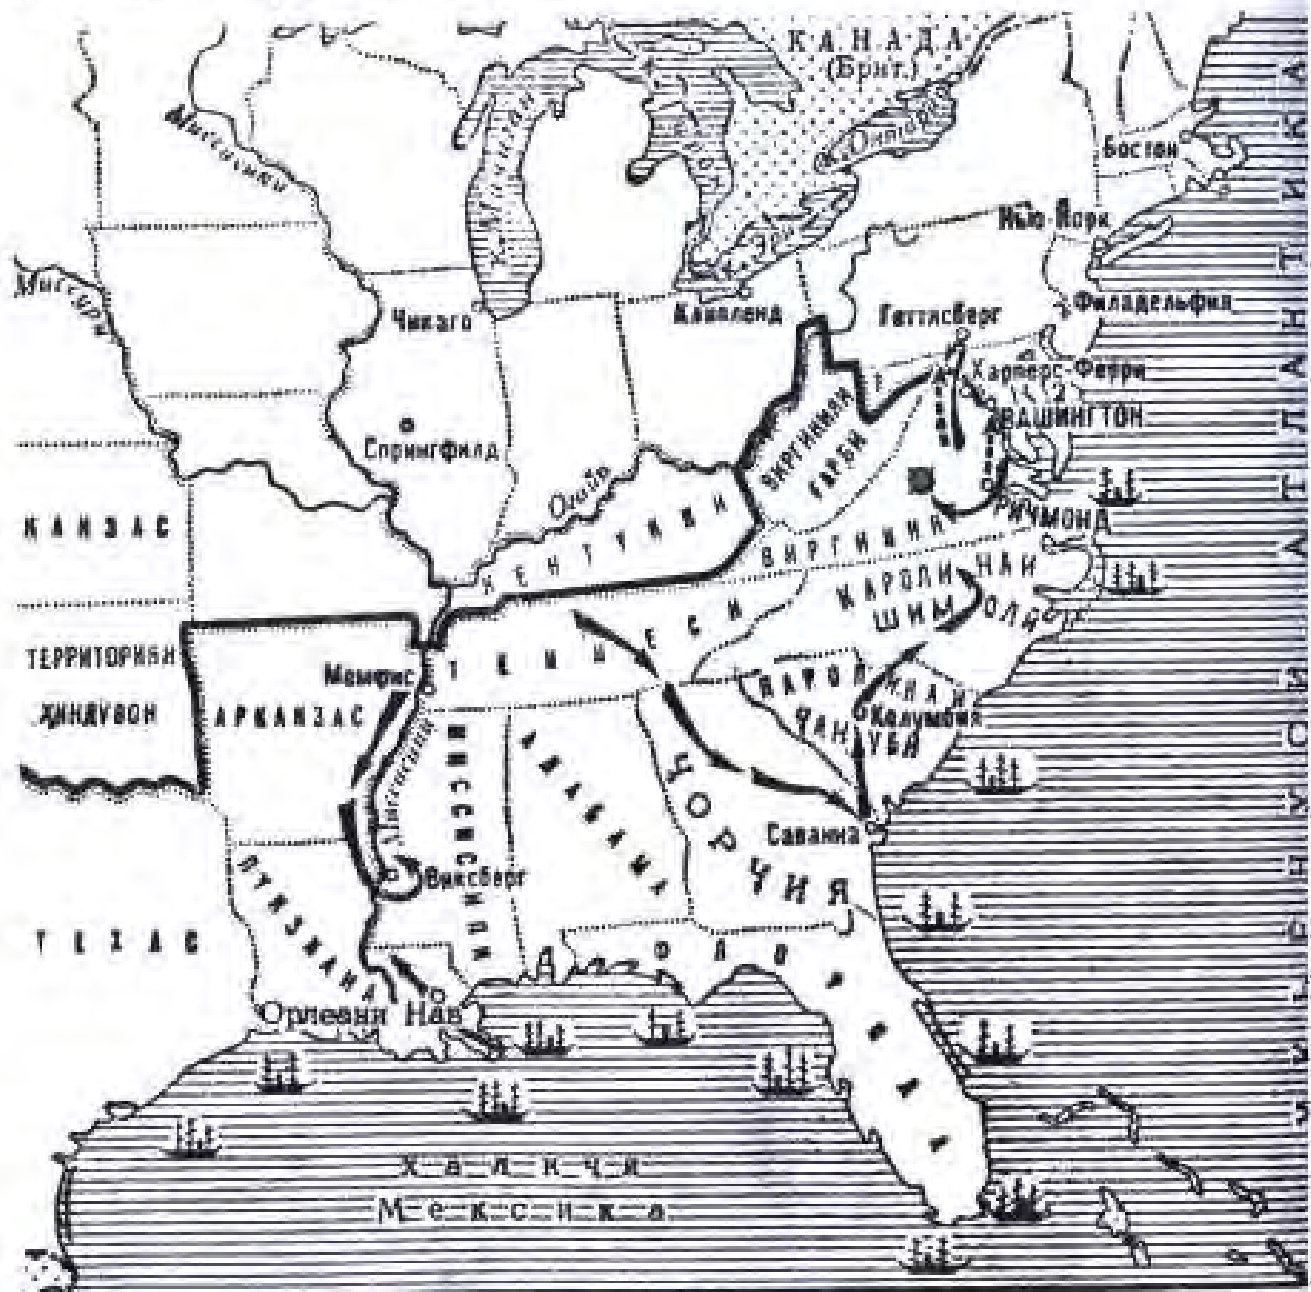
КАНАДА (Брит.)
Бостон
Ню-Йорк
Филаделфия
Геттисберг
Харперс-Ферри
ВАШИНГТОН
Ричмонд
Кливленд
Чикаго
Спрингфилд
Огайо
Миссури
КАНЗАС
ТЕРРИТОРИЯИ ҲИНДУЁН
АРКАНЗАС
Мемфис
КЕНТУККИ
ВИРҶИНИЯИ ҒАРБӢ
ВИРҶИНИЯ
КАРОЛИНАИ ШИМОЛӢ
КАРОЛИНАИ ҶАНУБӢ
Колумбия
ТЕННЕСИ
МИССИСИПИ
АЛАБАМА
ҶОРҶИЯ
Саванна
Миссисипи
Виксберг
ЛУИЗИАНА
ТЕХАС
Орлеани Нав
ФЛОРИДА
Халиҷи Мексика
УҚЁНУСИ АТЛАНТИК